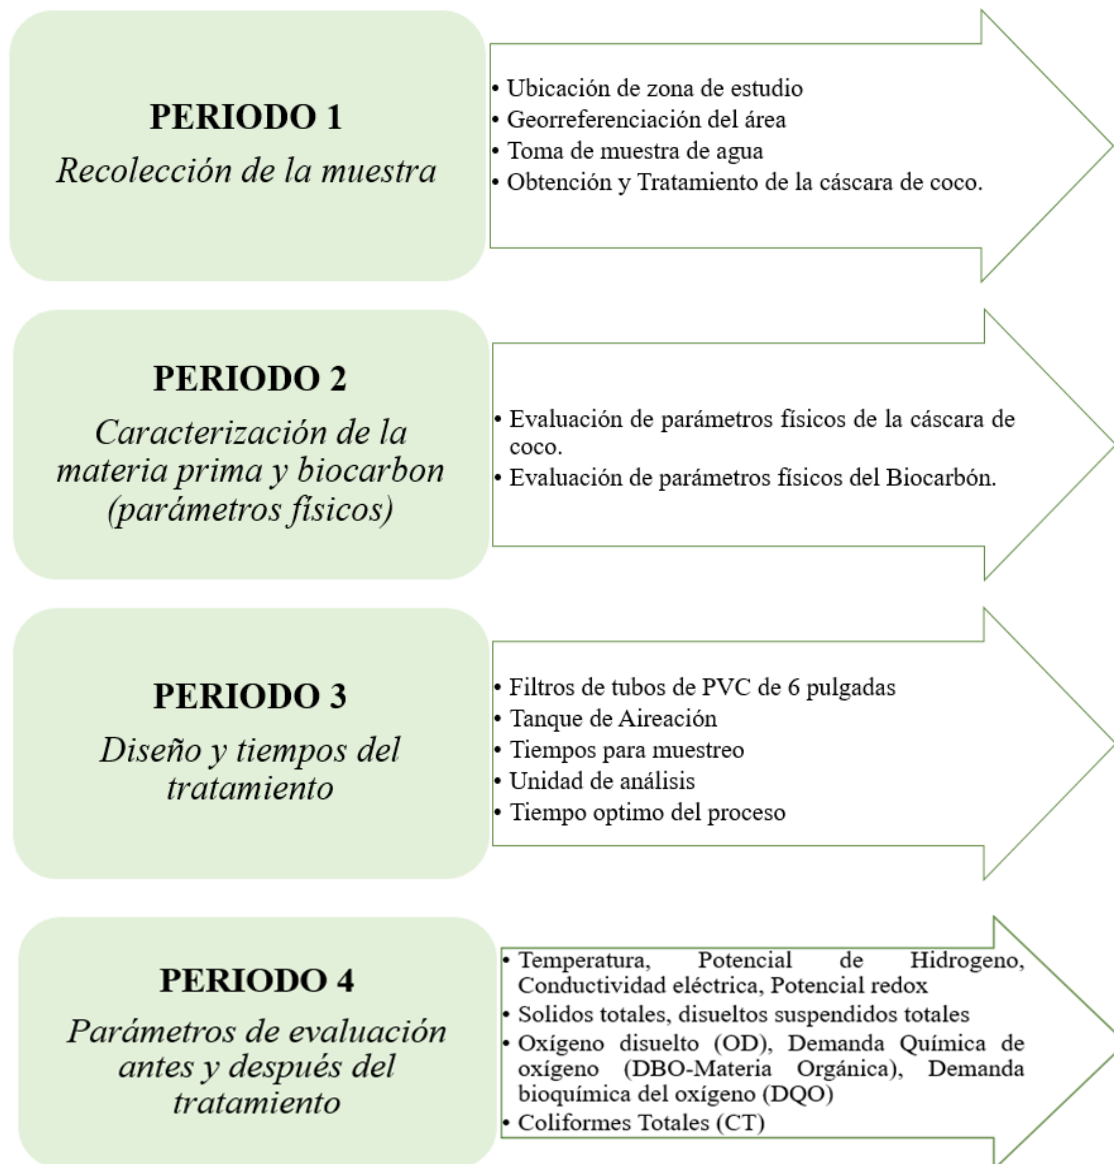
PERIODO 1

Recolección de la muestra

• Ubicación de zona de estudio
• Georreferenciación del área
• Toma de muestra de agua
• Obtención y Tratamiento de la cáscara de coco.

PERIODO 2

Caracterización de la materia prima y biocarbon (parámetros físicos)

• Evaluación de parámetros físicos de la cáscara de coco.
• Evaluación de parámetros físicos del Biocarbón.

PERIODO 3

Diseño y tiempos del tratamiento

• Filtros de tubos de PVC de 6 pulgadas
• Tanque de Aireación
• Tiempos para muestreo
• Unidad de análisis
• Tiempo optimo del proceso

PERIODO 4

Parámetros de evaluación antes y después del tratamiento

• Temperatura, Potencial de Hidrogeno, Conductividad eléctrica, Potencial redox
• Solidos totales, disueltos suspendidos totales
• Oxígeno disuelto (OD), Demanda Química de oxígeno (DBO-Materia Orgánica), Demanda bioquímica del oxígeno (DQO)
• Coliformes Totales (CT)